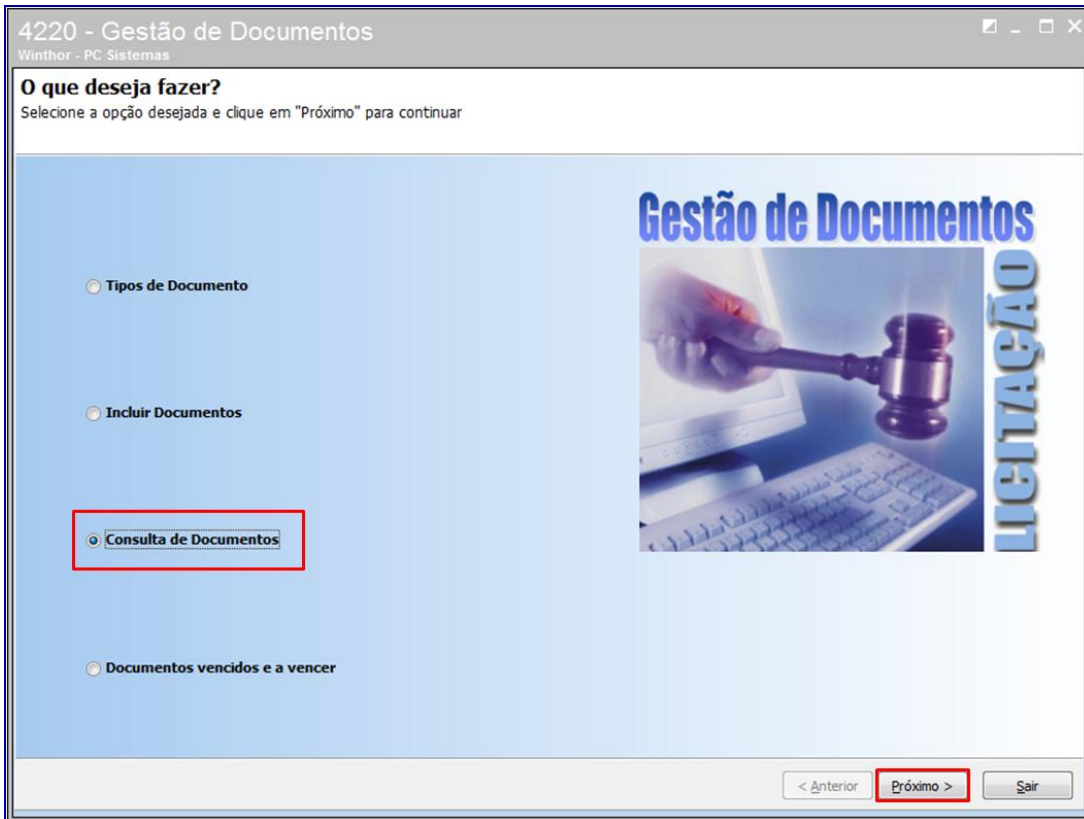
4220 - Gestão de Documentos
Winthor - PC Sistemas

O que deseja fazer?
Selecione a opção desejada e clique em "Próximo" para continuar

Tipos de Documento

Incluir Documentos

Consulta de Documentos

Documentos vencidos e a vencer

Gestão de Documentos
LICITAÇÃO

< Anterior
Próximo >
Sair